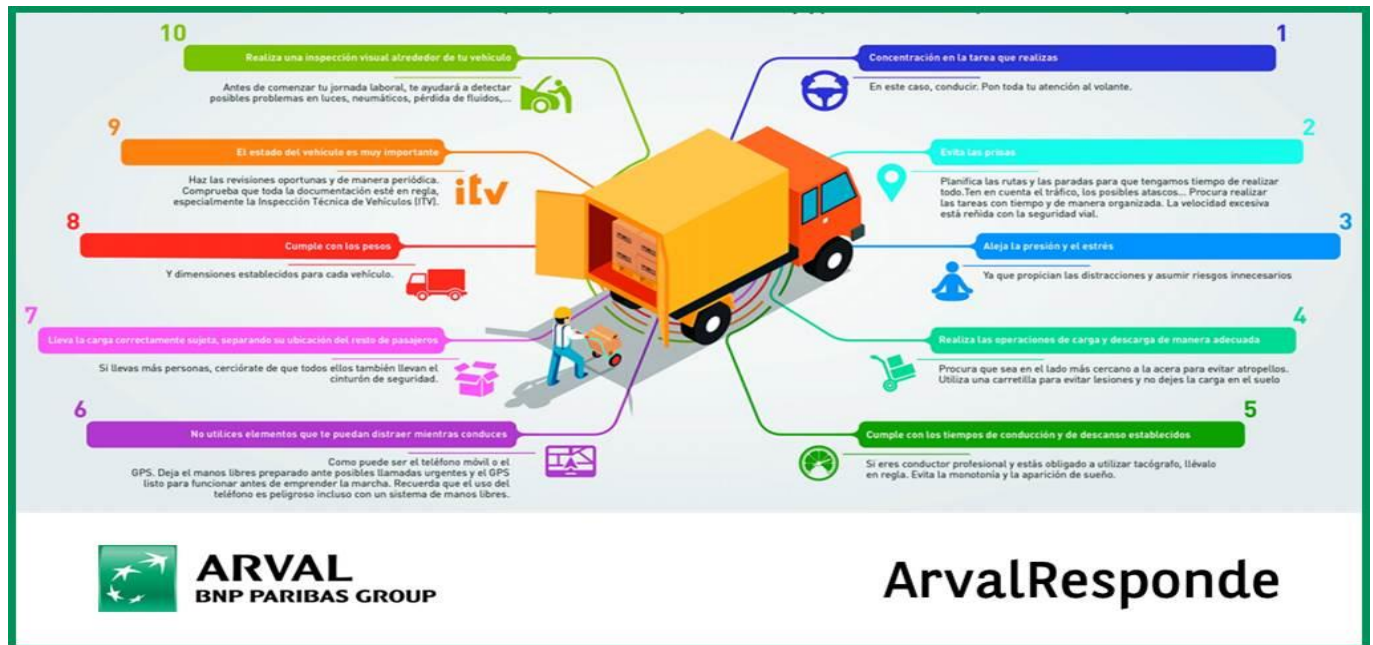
10
Realiza una inspección visual alrededor de tu vehículo
Antes de comenzar tu jornada laboral, te ayudará a detectar posibles problemas en luces, neumáticos, pérdida de fluidos,...

9
El estado del vehículo es muy importante
Haz las revisiones oportunas y de manera periódica. Comprueba que toda la documentación esté en regla, especialmente la Inspección Técnica de Vehículos (ITV).
itv

8
Cumple con los pesos
Y dimensiones establecidos para cada vehículo.

7
Lleva la carga correctamente sujeta, separando su ubicación del resto de pasajeros
Si llevas más personas, cerciórate de que todos ellos también llevan el cinturón de seguridad.

6
No utilices elementos que te puedan distraer mientras conduces
Como puede ser el teléfono móvil o el GPS. Deja el manos libres preparado ante posibles llamadas urgentes y el GPS listo para funcionar antes de emprender la marcha. Recuerda que el uso del teléfono es peligroso incluso con un sistema de manos libres.

1
Concentración en la tarea que realizas
En este caso, conducir. Pon toda tu atención al volante.

2
Evita las prisas
Planifica las rutas y las paradas para que tengamos tiempo de realizar todo.Ten en cuenta el tráfico, los posibles atascos... Procura realizar las tareas con tiempo y de manera organizada. La velocidad excesiva está reñida con la seguridad vial.

3
Aleja la presión y el estrés
Ya que propician las distracciones y asumir riesgos innecesarios

4
Realiza las operaciones de carga y descarga de manera adecuada
Procura que sea en el lado más cercano a la acera para evitar atropellos. Utiliza una carretilla para evitar lesiones y no dejes la carga en el suelo

5
Cumple con los tiempos de conducción y de descanso establecidos
Si eres conductor profesional y estás obligado a utilizar tacógrafo, llévalo en regla. Evita la monotonía y la aparición de sueño.

ARVAL
BNP PARIBAS GROUP

ArvalResponde